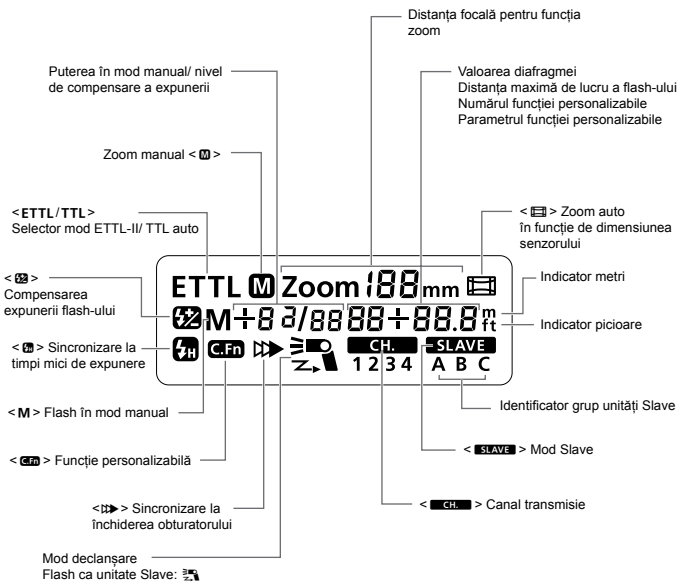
Distanța focală pentru funcția zoom

Puterea în mod manual/ nivel de compensare a expunerii

Valoarea diafragmei
Distanța maximă de lucru a flash-ului
Numărul funcției personalizabile
Parametrul funcției personalizabile

Zoom manual < M >

<ETTL/TTL>
Selector mod ETTL-II/ TTL auto

< > Zoom auto în funcție de dimensiunea senzorului

< > Compensarea expunerii flash-ului

Indicator metri

Indicator picioare

< > Sincronizare la timpi mici de expunere

ETTL M Zoom 188 mm
M + 8 3/88 88 + 88.8 m ft
C.Fn CH. SLAVE
1 2 3 4 A B C

Identificator grup unități Slave

< M > Flash în mod manual

< SLAVE > Mod Slave

< C.Fn > Funcție personalizabilă

< CH. > Canal transmisie

< > Sincronizare la închiderea obturatorului

Mod declanșare
Flash ca unitate Slave: